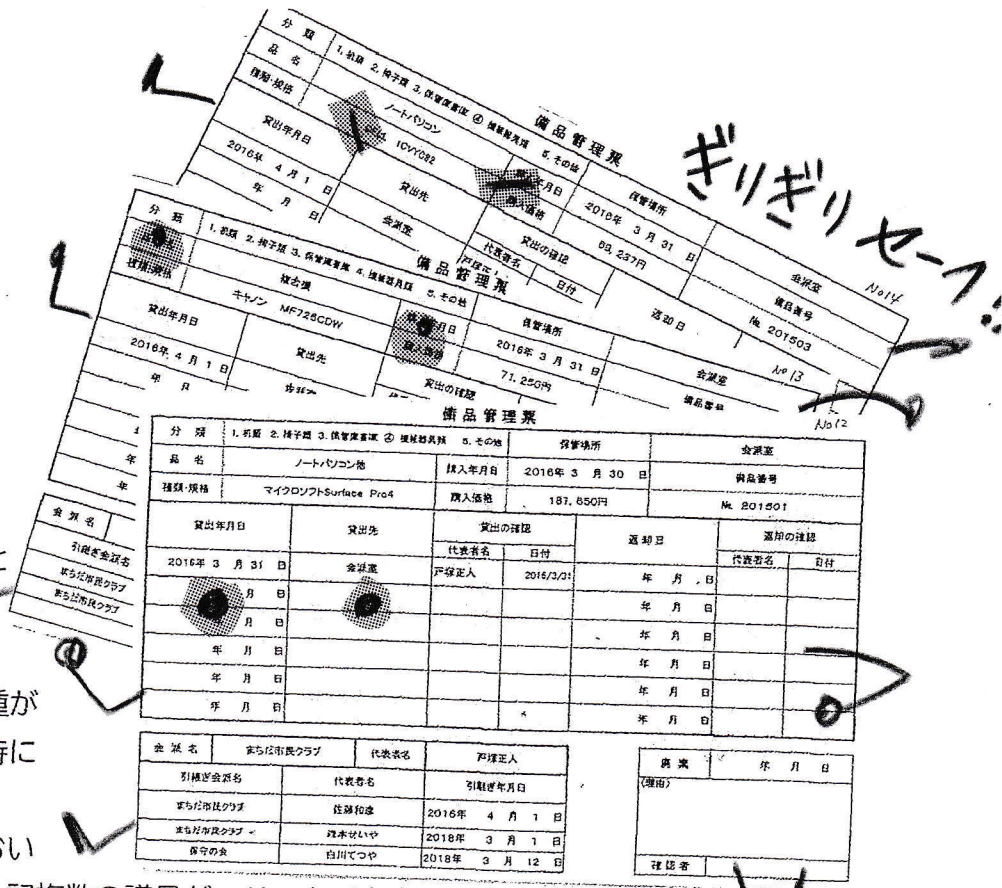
分類 1.机類 2.椅子類 3.保管庫書庫 ④ 情報機器類 5.その他
品名 ノートパソコン
種類・規格 ICVYC82
貸出年月日 2016年 4月 1日
年 月 日
貸出先 会派室
購入年月日
購入価格 69,237円
保管場所 2016年 3月 31日
代表者名 戸塚正人
貸出の確認 日付
備品管理票
会派室
備品番号 No. 201503
No14
ぎりぎりセーフ!!

分類 ④ 1.机類 2.椅子類 3.保管庫書庫 4.情報機器類 5.その他
種類・規格 複合機 キャノン MF726CDW
備品管理票
貸出年月日 2016年 4月 1日
年 月
貸出先
購入年月日
購入価格 71,256円
保管場所 2016年 3月 31日
貸出の確認
返却日
会派室
備品番号
No13
会派名
引継ぎ会派名
まちだ市民クラブ
まちだ市民クラブ
No12

備品管理票
| 分類 | 1.机類 2.椅子類 3.保管庫書庫 ④ 情報機器類 5.その他 | | 保管場所 | | 会派室 | |
|---|---|---|---|---|---|---|
| 品名 | ノートパソコン他 | 購入年月日 | 2016年 3月 30日 | | 備品番号 | |
| 種類・規格 | マイクロソフトSurface Pro4 | 購入価格 | 187,650円 | | No. 201501 | |
| 貸出年月日 | 貸出先 | 貸出の確認 | | 返却日 | 返却の確認 | |
| | | 代表者名 | 日付 | | 代表者名 | 日付 |
| 2016年 3月 31日 | 会派室 | 戸塚正人 | 2016/3/31 | 年 月 日 | | |
| 月 日 | | | | 年 月 日 | | |
| 月 日 | | | | 年 月 日 | | |
| 年 月 日 | | | | 年 月 日 | | |
| 年 月 日 | | | | 年 月 日 | | |
| 年 月 日 | | | | 年 月 日 | | |

| 会派名 | まちだ市民クラブ | 代表者名 | 戸塚正人 |
|---|---|---|---|
| 引継ぎ会派名 | 代表者名 | 引継ぎ年月日 | |
| まちだ市民クラブ | 佐藤和彦 | 2016年 4月 1日 | |
| まちだ市民クラブ | 鈴木せいや | 2018年 3月 1日 | |
| 保守の会 | 白川てつや | 2018年 3月 12日 | |

廃棄 年 月 日
(理由)
確認者

を
値が
時に
ない
記述数の確認が